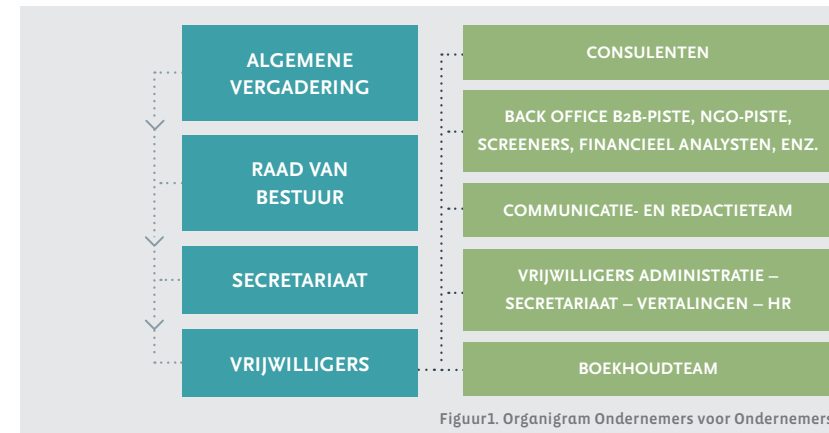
ALGEMENE VERGADERING

RAAD VAN BESTUUR

SECRETARIAAT

VRIJWILLIGERS

CONSULENTEN

BACK OFFICE B2B-PISTE, NGO-PISTE, SCREENERS, FINANCIEEL ANALYSTEN, ENZ.

COMMUNICATIE- EN REDACTIETEAM

VRIJWILLIGERS ADMINISTRATIE – SECRETARIAAT – VERTALINGEN – HR

BOEKHOUDTEAM

Figuur1. Organigram Ondernemers voor Ondernemers